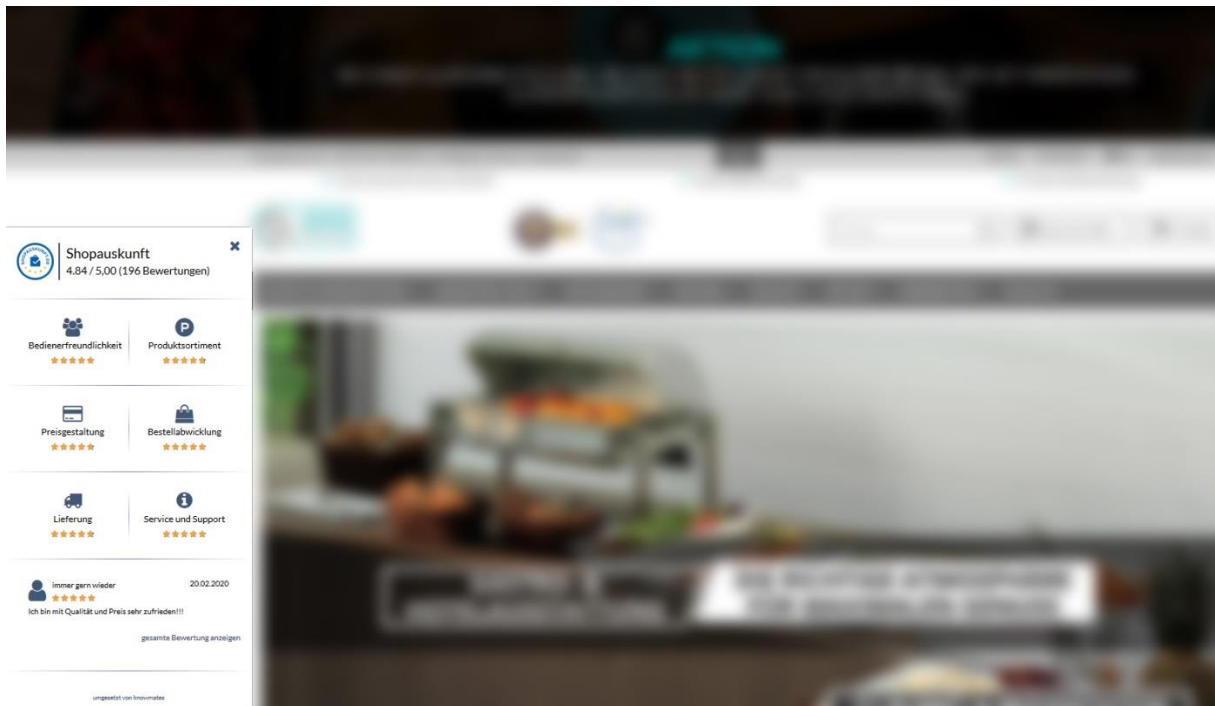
Shopauskunft
4.84 / 5,00 (196 Bewertungen)

×

Bedienerfreundlichkeit

Produktsortiment

Preisgestaltung

Bestellabwicklung

Lieferung

Service und Support

immer gern wieder

20.02.2020

Ich bin mit Qualität und Preis sehr zufrieden!!!

gesamte Bewertung anzeigen

umgesetzt von knowmates